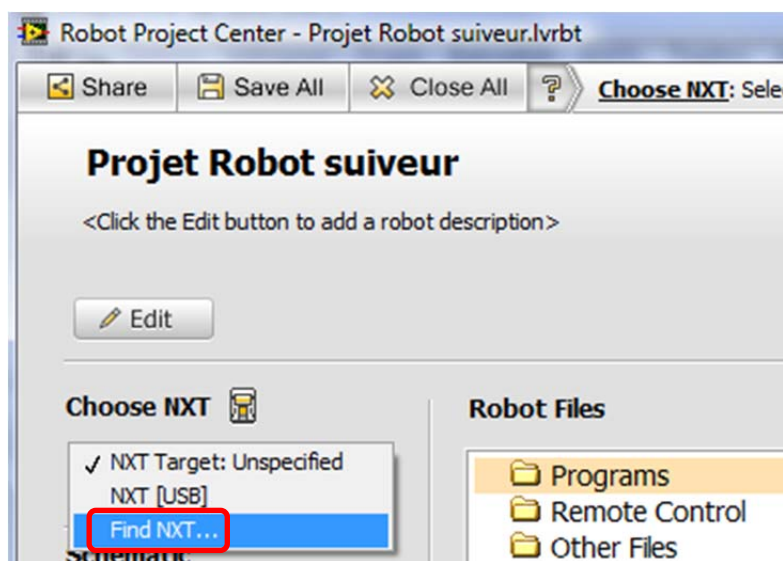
Robot Project Center - Projet Robot suiveur.lvrbt

Share Save All Close All ? Choose NXT: Sele

Projet Robot suiveur

<Click the Edit button to add a robot description>

Edit

Choose NXT

✓ NXT Target: Unspecified
NXT [USB]
Find NXT...

Schematic

Robot Files

Programs
Remote Control
Other Files